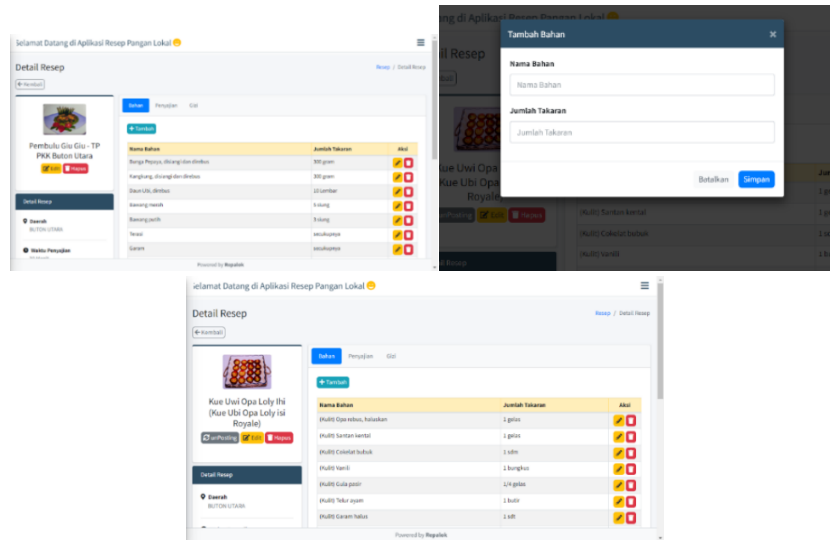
Selamat Datang di Aplikasi Resep Pangan Lokal 😊

Detail Resep

Resep / Detail Resep

← Kembali

Pembulu Giu Giu - TP PKK Buton Utara

Edit Hapus

Detail Resep

Daerah
BUTON UTARA

Waktu Penyajian

Bahan Penyajian Gizi

+ Tambah

| Nama Bahan | Jumlah Takaran | Aksi |
|---|---|---|
| Bunga Pepaya, dicangi dan direbus | 300 gram | |
| Kangkung, dicangi dan direbus | 300 gram | |
| Daun Ubi, direbus | 12 Lembar | |
| Bawang merah | 5 siung | |
| Bawang putih | 5 siung | |
| Terasi | secukupnya | |
| Garam | secukupnya | |

Powered by Ropalek

Selamat Datang di Aplikasi Resep Pangan Lokal 😊

Detail Resep

Kue Uwi Opa Kue Ubi Opa Royale

Posting Edit Hapus

Tambah Bahan ×

Nama Bahan

Nama Bahan

Jumlah Takaran

Jumlah Takaran

Batalkan Simpan

(Kulit) Santan kental
(Kulit) Coklat bubuk
(Kulit) Vanili

Selamat Datang di Aplikasi Resep Pangan Lokal 😊

Detail Resep

Resep / Detail Resep

← Kembali

Kue Uwi Opa Loly Ihi (Kue Ubi Opa Loly isi Royale)

unPosting Edit Hapus

Detail Resep

Daerah
BUTON UTARA

Bahan Penyajian Gizi

+ Tambah

| Nama Bahan | Jumlah Takaran | Aksi |
|---|---|---|
| (Kulit) Opa rebus, haluskan | 1 gelas | |
| (Kulit) Santan kental | 1 gelas | |
| (Kulit) Coklat bubuk | 1 sdm | |
| (Kulit) Vanili | 1 bungkus | |
| (Kulit) Gula pasir | 1/4 gelas | |
| (Kulit) Telur ayam | 1 butir | |
| (Kulit) Garam halus | 1 sdt | |

Powered by Ropalek